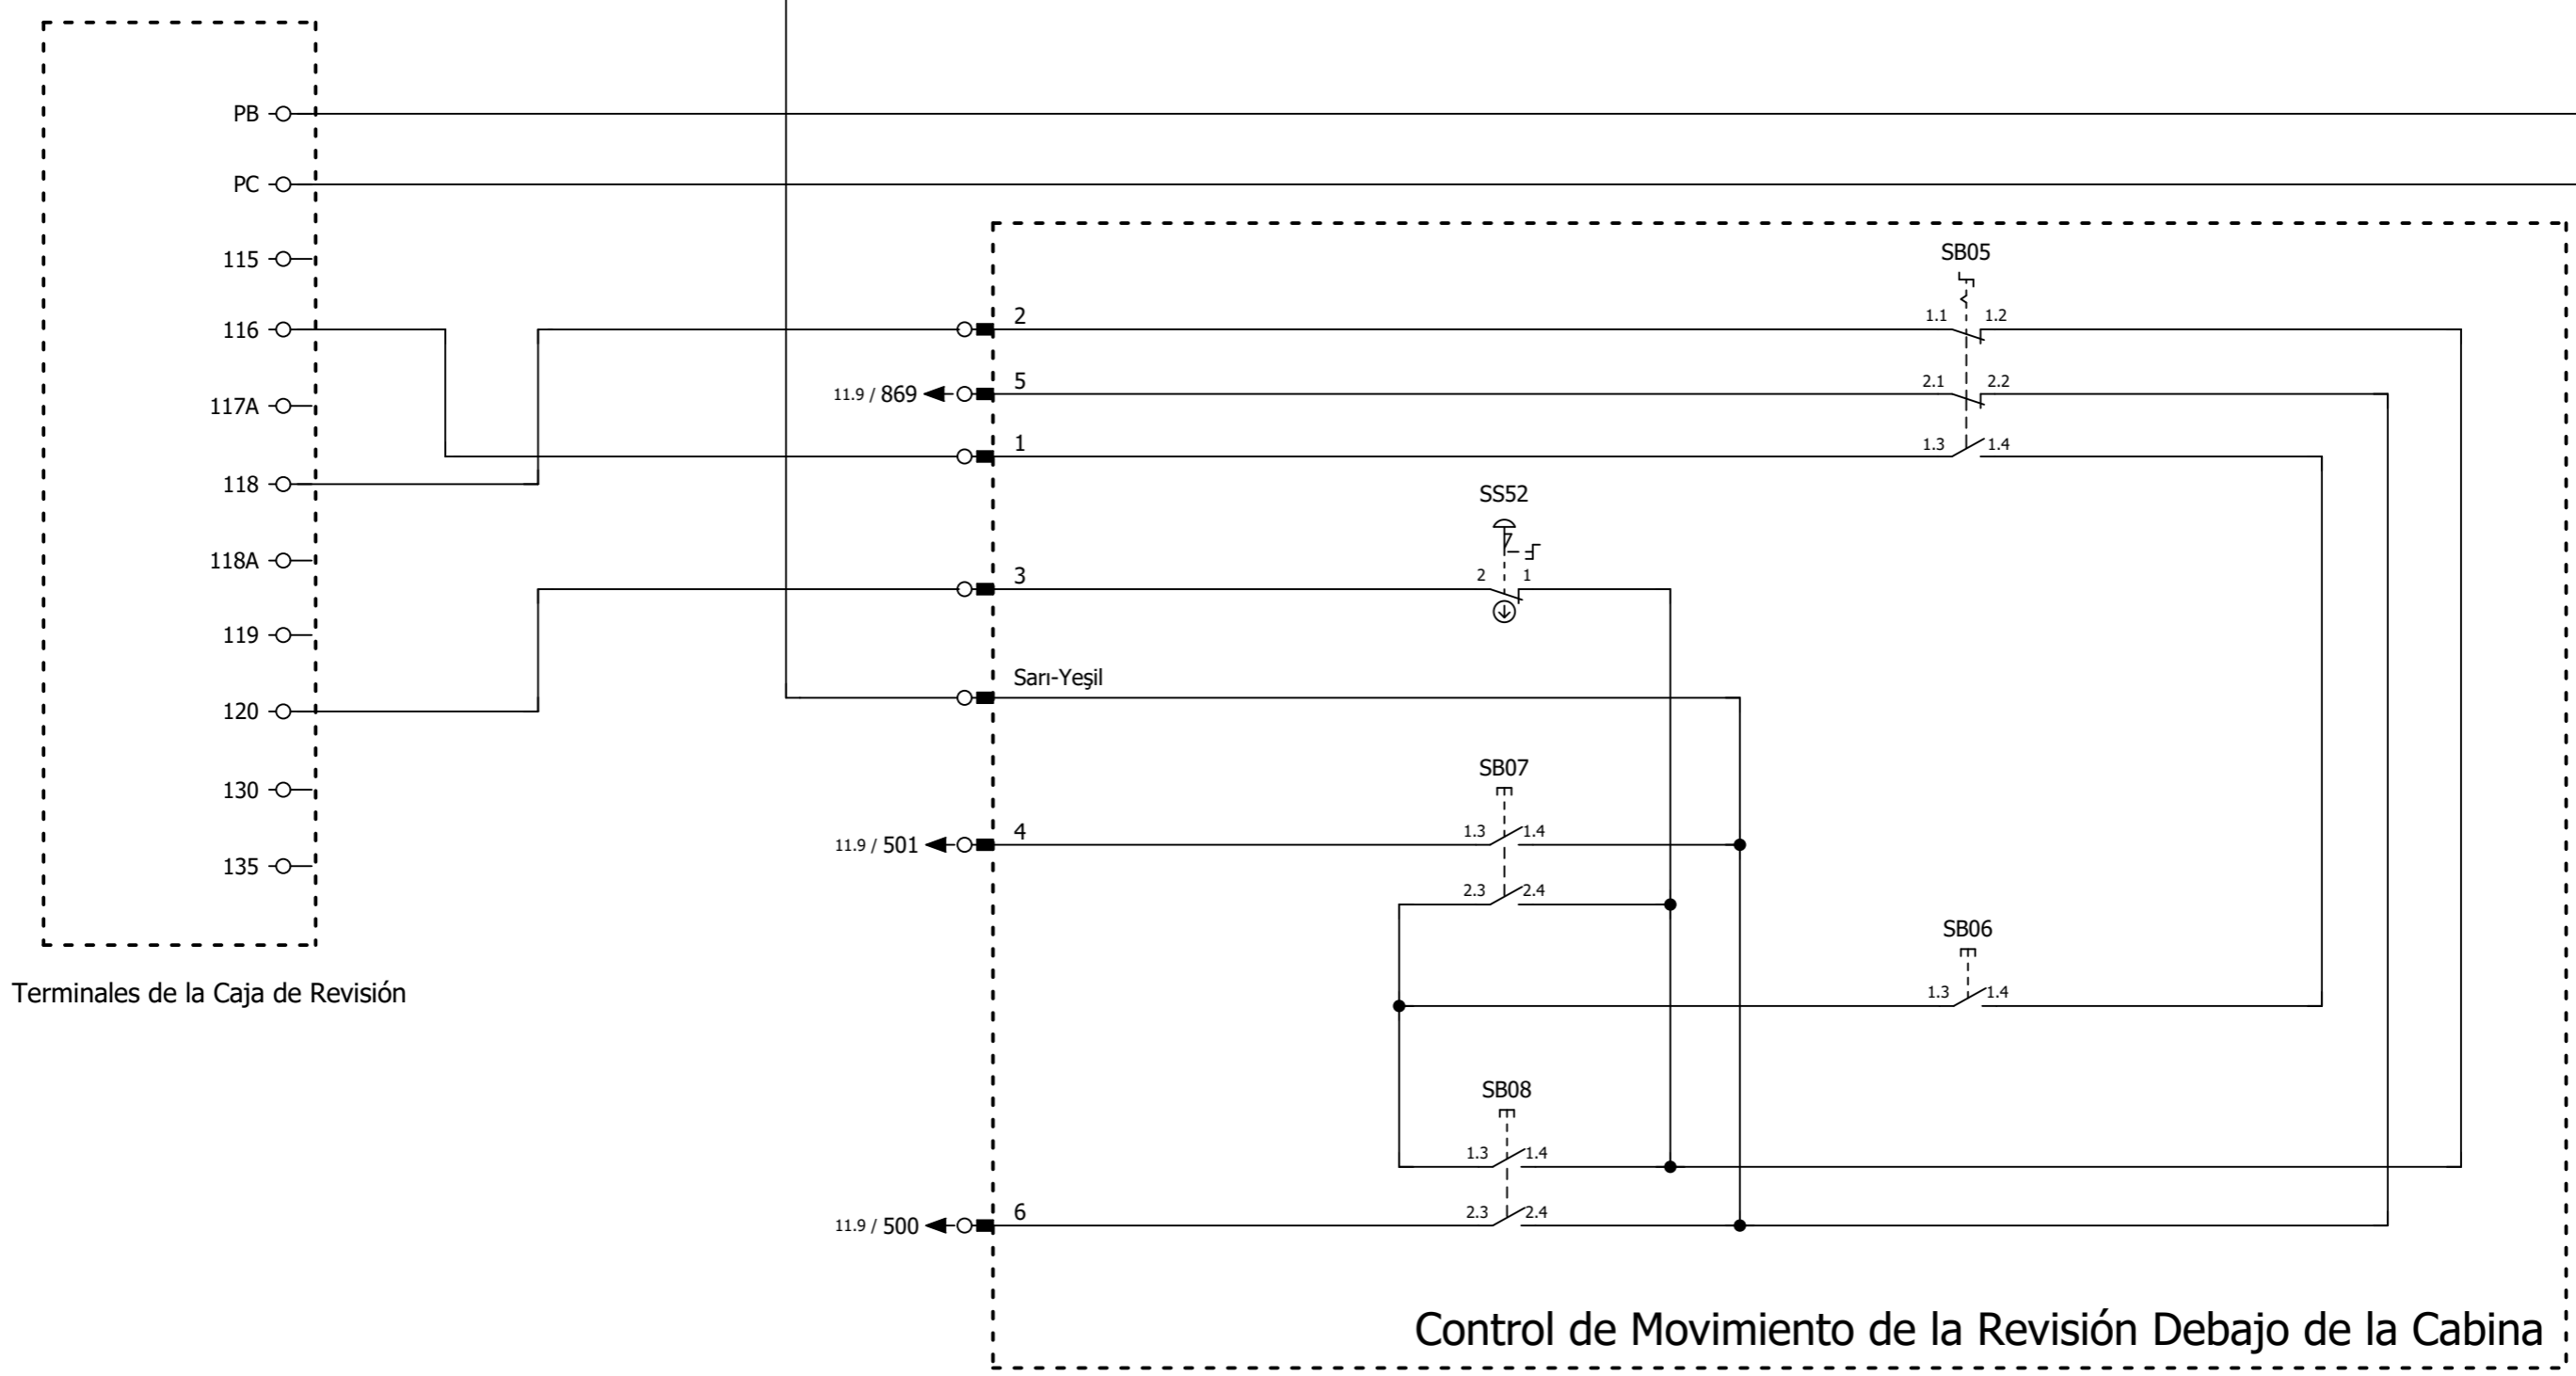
PB
PC
115
116
117A
118
118A
119
120
130
135

Terminales de la Caja de Revisión

SB05
2
1.1
1.2
11.9 / 869
5
2.1
2.2
1
1.3
1.4

SS52
3
2
1

Sarı-Yeşil

SB07
11.9 / 501
4
1.3
1.4
2.3
2.4

SB06
1.3
1.4

SB08
1.3
1.4
11.9 / 500
6
2.3
2.4

Control de Movimiento de la Revisión Debajo de la Cabina